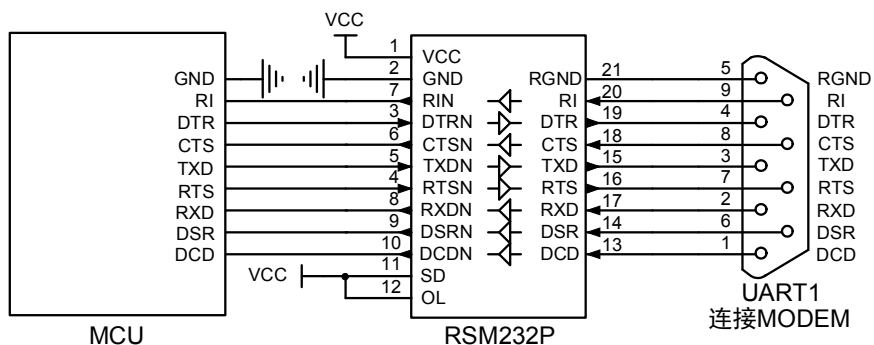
VCC

GND
RI
DTR
CTS
TXD
RTS
RXD
DSR
DCD

1 VCC
2 GND
7 RIN
3 DTRN
6 CTSN
5 TXDN
4 RTSN
8 RXDN
9 DSRN
10 DCDN
11 SD
12 OL

VCC

RGND 21
RI 20
DTR 19
CTS 18
TXD 15
RTS 16
RXD 17
DSR 14
DCD 13

5 RGND
9 RI
4 DTR
8 CTS
3 TXD
7 RTS
2 RXD
6 DSR
1 DCD

MCU

RSM232P

UART1
连接MODEM